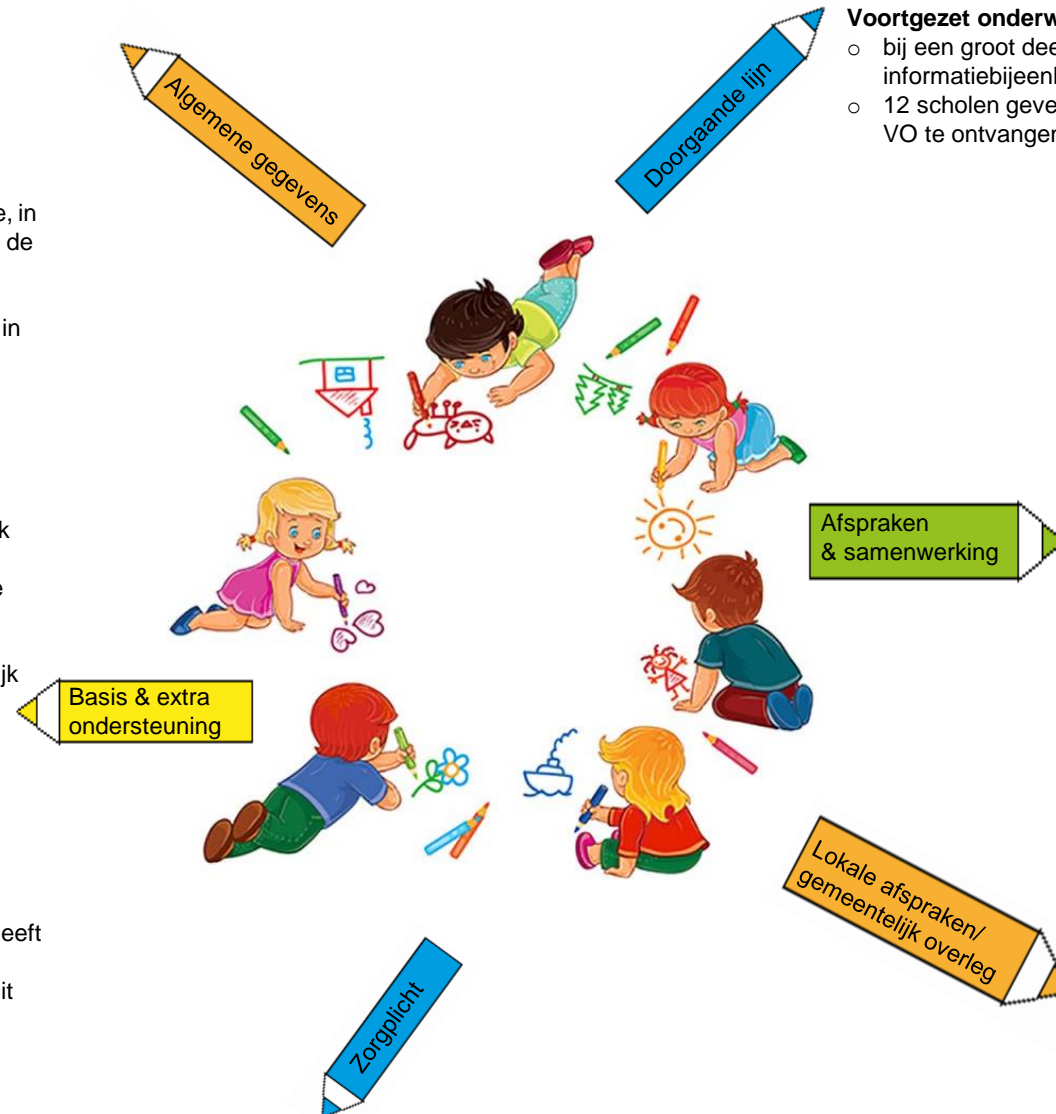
e, in
de

in

k

e

jk

eeft

it

Algemene gegevens

Doorgaande lijn

Voortgezet onderw
○ bij een groot dee
informatiebijeenk
○ 12 scholen geve
VO te ontvangen

Afspraken
& samenwerking

Basis & extra
ondersteuning

Lokale afspraken/
gemeentelijk overleg

Zorgplicht